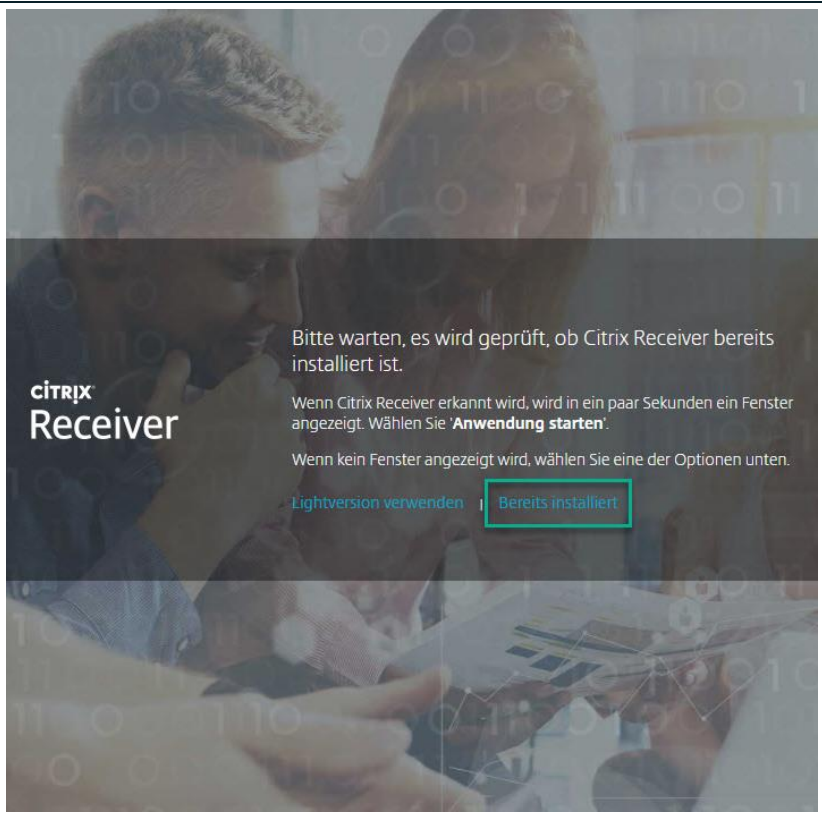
CITRIX
Receiver

Bitte warten, es wird geprüft, ob Citrix Receiver bereits installiert ist.

Wenn Citrix Receiver erkannt wird, wird in ein paar Sekunden ein Fenster angezeigt. Wählen Sie '**Anwendung starten**'.

Wenn kein Fenster angezeigt wird, wählen Sie eine der Optionen unten.

Lightversion verwenden | Bereits installiert